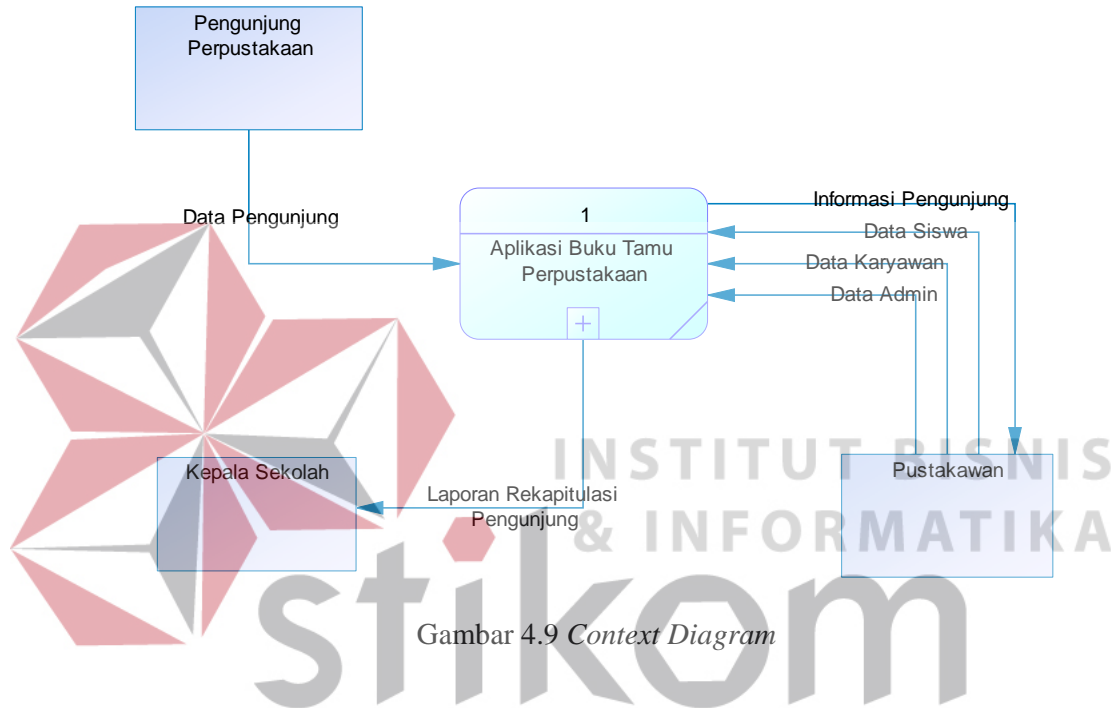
Pengunjung Perpustakaan

Data Pengunjung

1

Aplikasi Buku Tamu Perpustakaan

Informasi Pengunjung

Data Siswa

Data Karyawan

Data Admin

Kepala Sekolah

Laporan Rekapitulasi Pengunjung

Pustakawan

INSTITUT BISNIS & INFORMATIKA

stikom

Gambar 4.9 *Context Diagram*